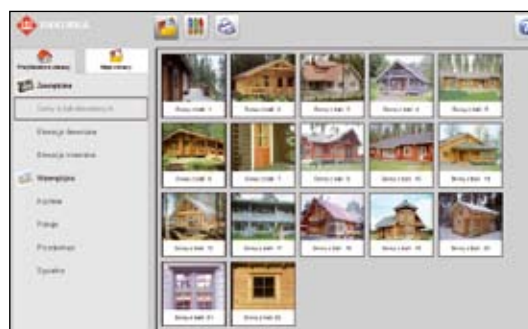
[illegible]

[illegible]

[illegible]

Zewnętrzne

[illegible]

Elewacje drewniane

Elewacje murowane

Wewnętrzne

Kuchnie

Pokoje

Przedpokoje

Łazienki

Domy z bali 1
Domy z bali 2
Domy z bali 3
Domy z bali 4
Domy z bali 5
Domy z bali 6
Domy z bali 7
Domy z bali 8
Domy z bali 9
Domy z bali 10
Domy z bali 11
Domy z bali 12
Domy z bali 13
Domy z bali 14
Domy z bali 15
Domy z bali 16
Domy z bali 17